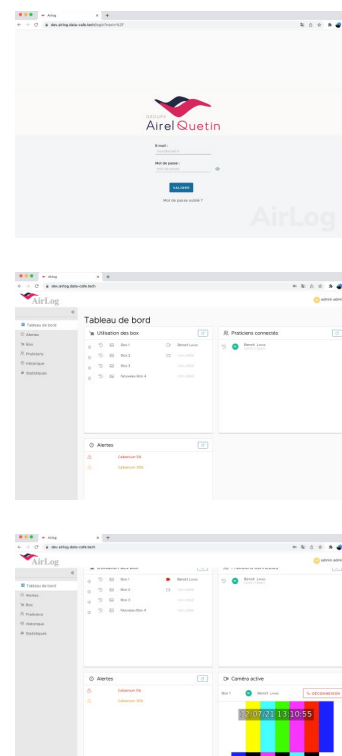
Airlog
dev.airlog.data-cafe.tech/login?next=%2F

GROUPE
Airel Quetin

E-mail :
Mot de passe :

VALIDER

Mot de passe oublié ?

AirLog

Airlog
dev.airlog.data-cafe.tech

AirLog

admin admin

Tableau de bord
Alertes
Box
Praticiens
Historique
Statistiques

Tableau de bord

Utilisation des box

Box 1
Benoit Louis
Box 2
Box 3
Nouveau Box 4

Praticiens connectés

Benoit Louis

Alertes

Cabestan 06
Cabestan 006

Airlog
dev.airlog.data-cafe.tech

AirLog

admin admin

Tableau de bord
Alertes
Box
Praticiens
Historique
Statistiques

Box 1
Benoit Louis
Box 2
Box 3
Nouveau Box 4

Benoit Louis

Alertes

Cabestan 06
Cabestan 006

Caméra active

Box 1
Benoit Louis
DÉCONNEXION

07/21 13:10:55